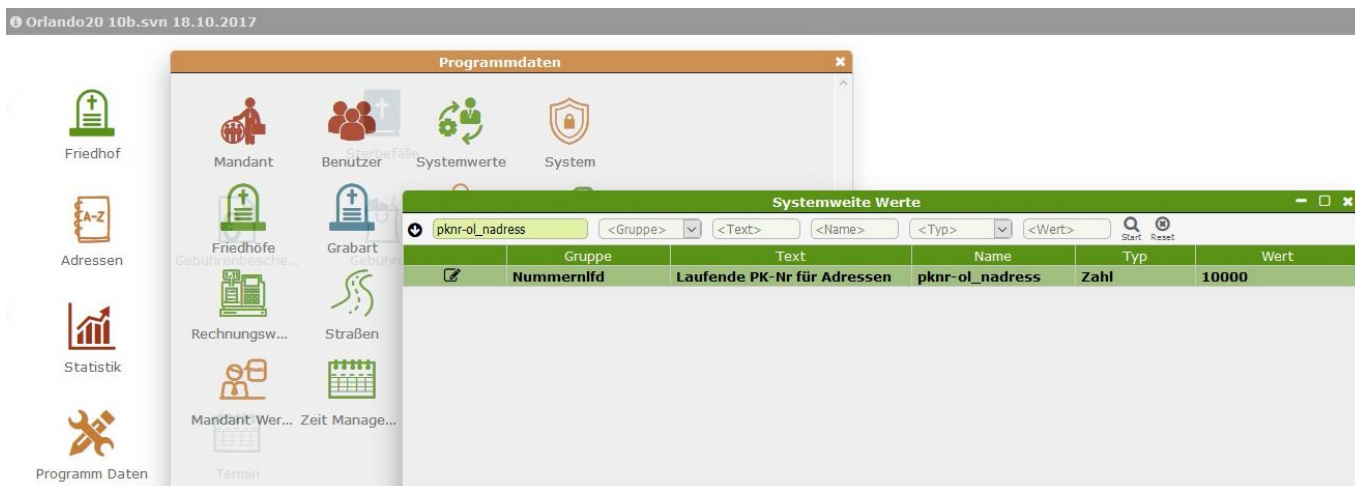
Orlando20 10b.svn 18.10.2017

Friedhof

Adressen

Statistik

Programm Daten

Programmdaten

Mandant Benutzer Systemwerte System

Sterbefälle

Friedhöfe Grabart

Gebührenbesche... Gebühren

Rechnungsw... Straßen

Mandant Wer... Zeit Manage...

Termin

Systemweite Werte

pknr-ol_nadress <Gruppe> <Text> <Name> <Typ> <Wert> Start Reset

| | Gruppe | Text | Name | Typ | Wert |
|---|---|---|---|---|---|
| | Nummernlfd | Laufende PK-Nr für Adressen | pknr-ol_nadress | Zahl | 10000 |